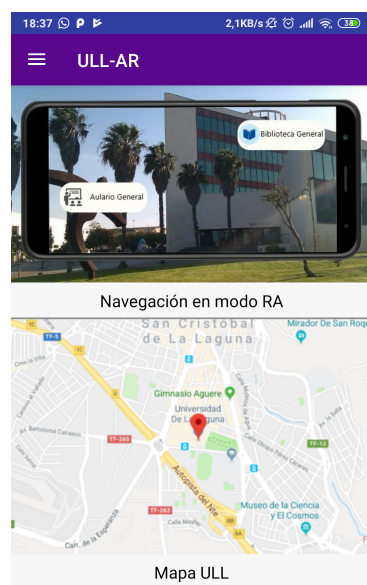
18:37 2,1KB/s 38

ULL-AR

Biblioteca General

Aulario General

Navegación en modo RA

TF-5
San Cristobal de La Laguna
Mirador de San Roque
Gimnasio Aguere
Universidad de La Laguna
TF-265
TF-13
Autopista del Nte
Museo de la Ciencia y El Cosmos
TF-263
Carr. de la Esperanza
Av. Bartolomé Carrasco
Calle Molinos de Agua
Calle Obispo Pérez Cáceres
Calle Mayo

Mapa ULL